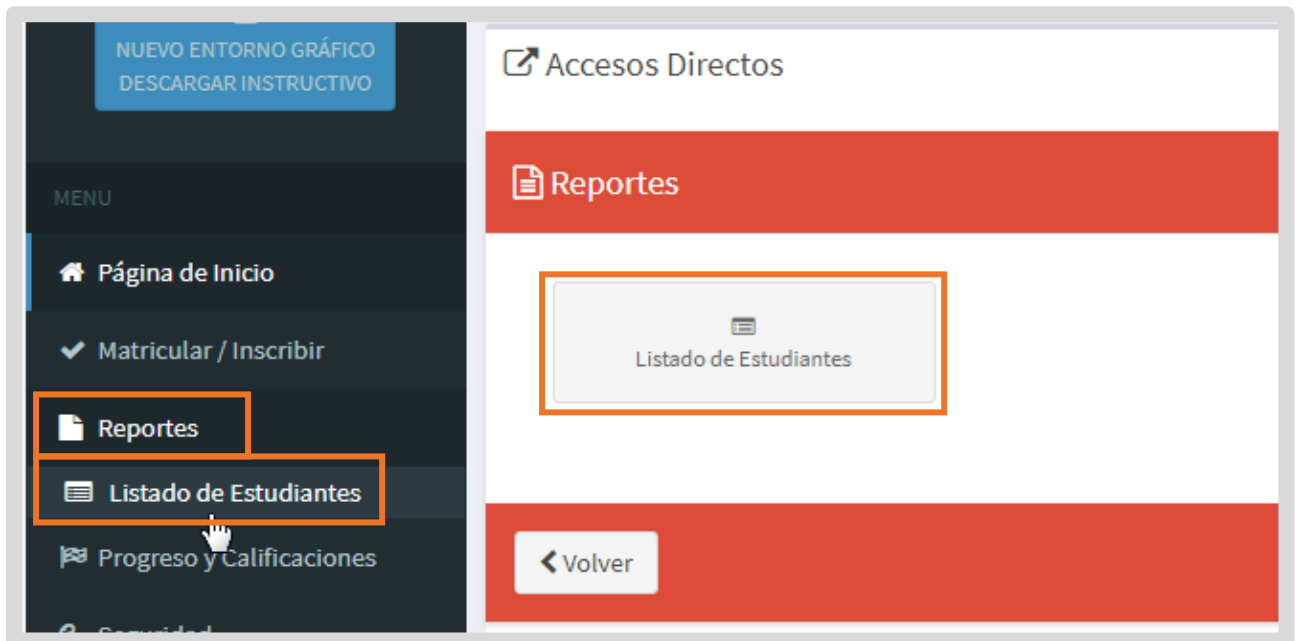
NUEVO ENTORNO GRÁFICO
DESCARGAR INSTRUCTIVO

MENU

Página de Inicio

Matricular / Inscribir

Reportes

Listado de Estudiantes

Progreso y Calificaciones

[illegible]

Accesos Directos

Reportes

Listado de Estudiantes

Volver